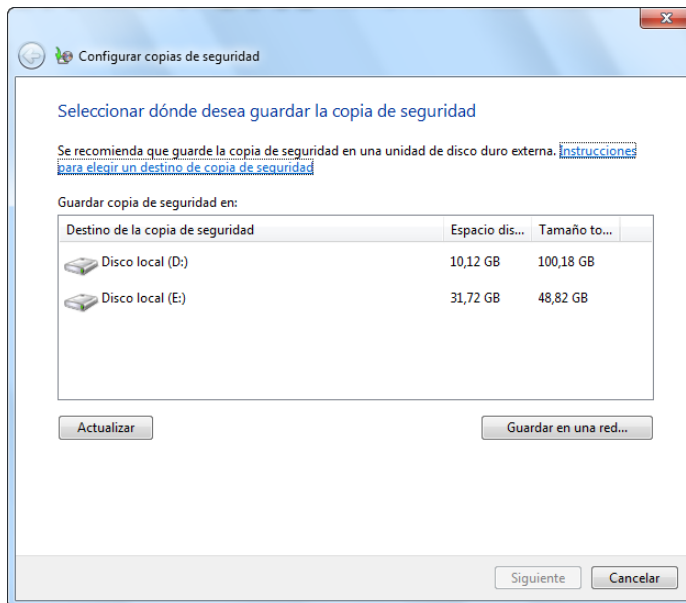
Configurar copias de seguridad

Seleccionar dónde desea guardar la copia de seguridad

Se recomienda que guarde la copia de seguridad en una unidad de disco duro externa. Instrucciones para elegir un destino de copia de seguridad

Guardar copia de seguridad en:

| Destino de la copia de seguridad | Espacio dis... | Tamaño to... |
|---|---|---|
| Disco local (D:) | 10,12 GB | 100,18 GB |
| Disco local (E:) | 31,72 GB | 48,82 GB |

Actualizar

Guardar en una red...

Siguiente

Cancelar